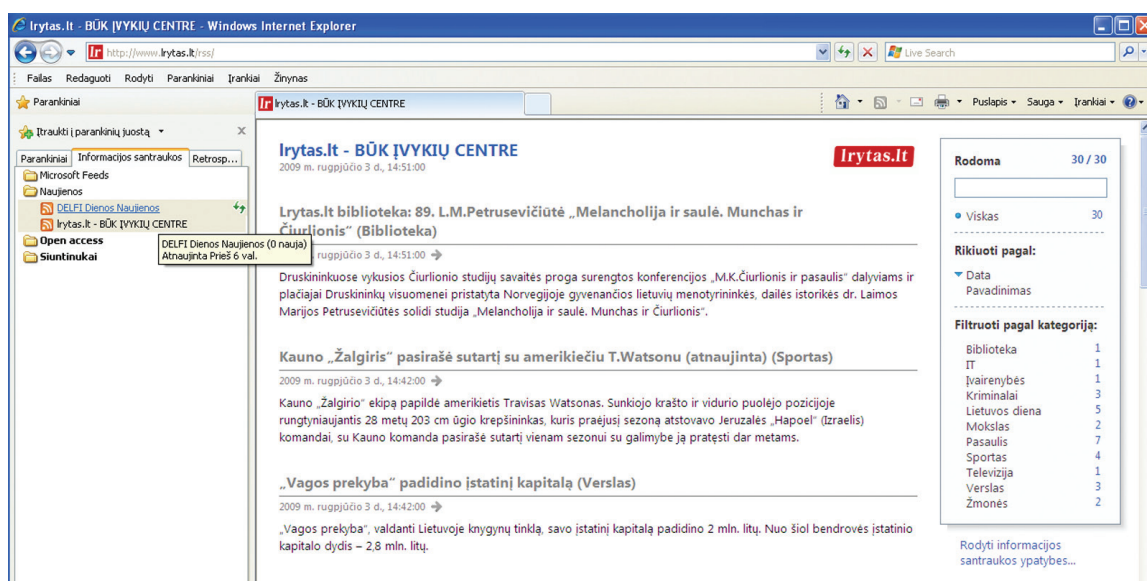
Irytas.lt - BŪK ĮVYKIŲ CENTRE - Windows Internet Explorer

http://www.lrytas.lt/rss/

Live Search

Failas Redaguoti Rodyti Parankiniai Įrankiai Žinynas

Parankiniai

lrytas.lt - BŪK ĮVYKIŲ CENTRE

Puslapis Sauga Įrankiai

Įtraukti į parankinių juostą

Parankiniai Informacijos santraukos Retrosp...

Microsoft Feeds
Naujienos
DELFI Dienos Naujienos
lrytas.lt - BŪK ĮVYKIŲ CENTRE
Open access
Siuntinukai

DELFI Dienos Naujienos (0 nauja)
Atnaujinta Prieš 6 val.

lrytas.lt - BŪK ĮVYKIŲ CENTRE
2009 m. rugpjūčio 3 d., 14:51:00

lrytas.lt

Lrytas.lt biblioteka: 89. L.M.Petrusevičiūtė „Melancholija ir saulė. Munchas ir Čiurlionis" (Biblioteka)
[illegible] rugpjūčio 3 d., 14:51:00

Druskininkuose vykusios Čiurlionio studijų savaitės proga surengtos konferencijos „M.K.Čiurlionis ir pasaulis" dalyviams ir plačiajai Druskininkų visuomenei pristatyta Norvegijoje gyvenančios lietuvių menotyrininkės, dailės istorikės dr. Laimos Marijos Petrusevičiūtės solidi studija „Melancholija ir saulė. Munchas ir Čiurlionis".

Kauno „Žalgiris" pasirašė sutartį su amerikiečiu T.Watsonu (atnaujinta) (Sportas)
2009 m. rugpjūčio 3 d., 14:42:00

Kauno „Žalgirio" ekipą papildė amerikietis Travisas Watsonas. Sunkiojo krašto ir vidurio puolėjo pozicijoje rungtyniaujantis 28 metų 203 cm ūgio krepšininkas, kuris praėjusį sezoną atstovavo Jeruzalės „Hapoel" (Izraelis) komandai, su Kauno komanda pasirašė sutartį vienam sezonui su galimybe ją pratęsti dar metams.

„Vagos prekyba" padidino įstatinį kapitalą (Verslas)
2009 m. rugpjūčio 3 d., 14:42:00

„Vagos prekyba", valdanti Lietuvoje knygynų tinklą, savo įstatinį kapitalą padidino 2 mln. litų. Nuo šiol bendrovės įstatinio kapitalo dydis – 2,8 mln. litų.

Rodoma 30 / 30

Viskas 30

Rikiuoti pagal:
Data
Pavadinimas

Filtruoti pagal kategoriją:
Biblioteka 1
IT 1
Įvairenybės 1
Kriminalai 3
Lietuvos diena 5
Mokslas 2
Pasaulis 7
Sportas 4
Televizija 1
Verslas 3
Žmonės 2

Rodyti informacijos santraukos ypatybes...